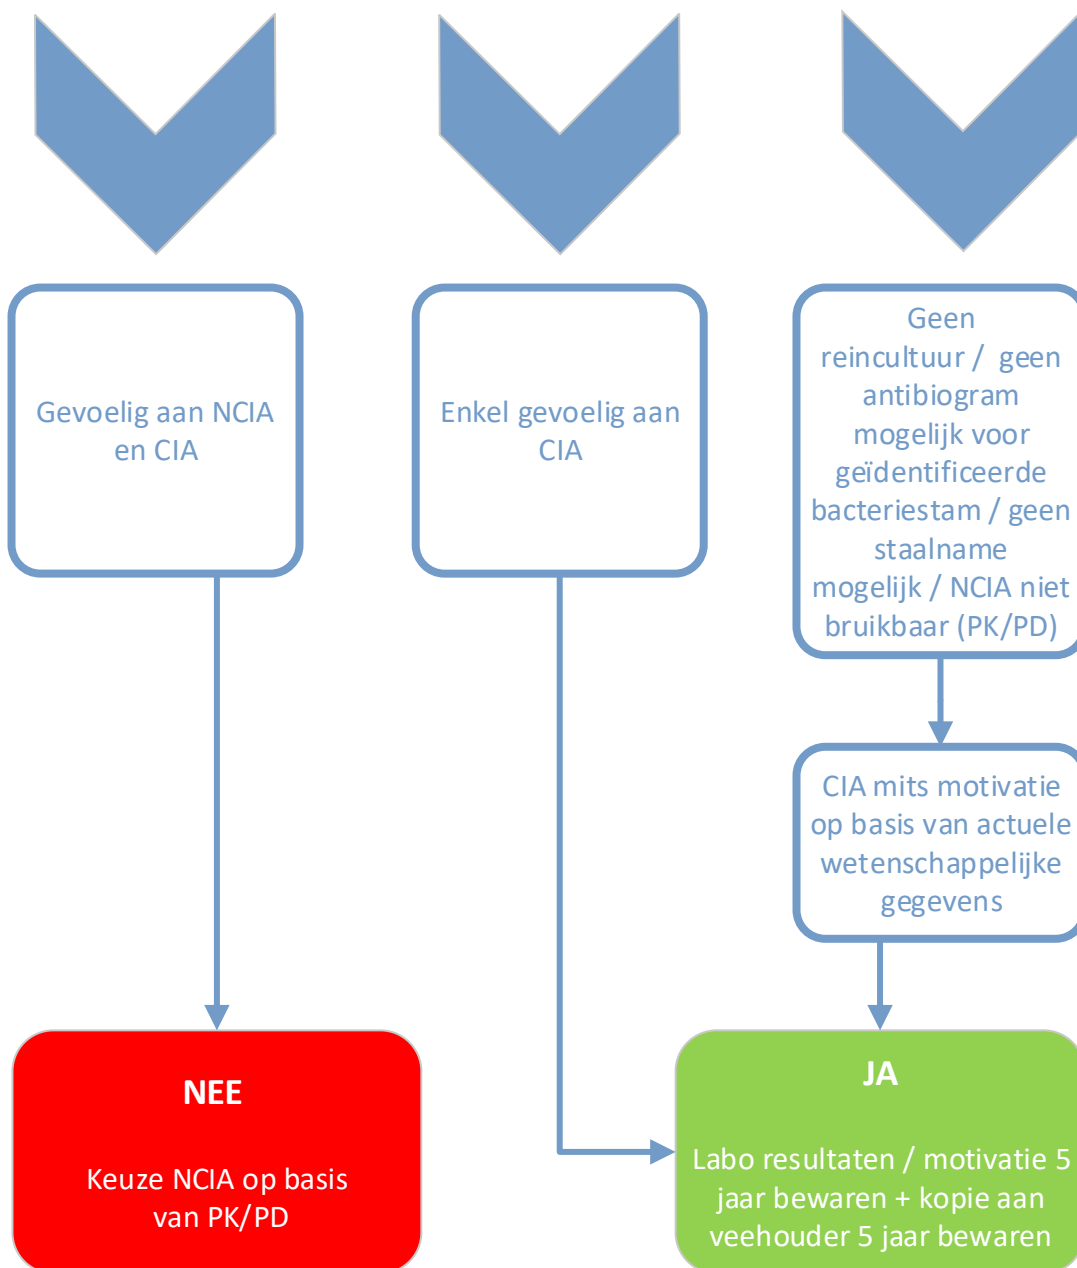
Gevoelig aan NCIA en CIA

Enkel gevoelig aan CIA

Geen reincultuur / geen antibiogram mogelijk voor geïdentificeerde bacteriestam / geen staalname mogelijk / NCIA niet bruikbaar (PK/PD)

CIA mits motivatie op basis van actuele wetenschappelijke gegevens

NEE

Keuze NCIA op basis van PK/PD

JA

Labo resultaten / motivatie 5 jaar bewaren + kopie aan veehouder 5 jaar bewaren